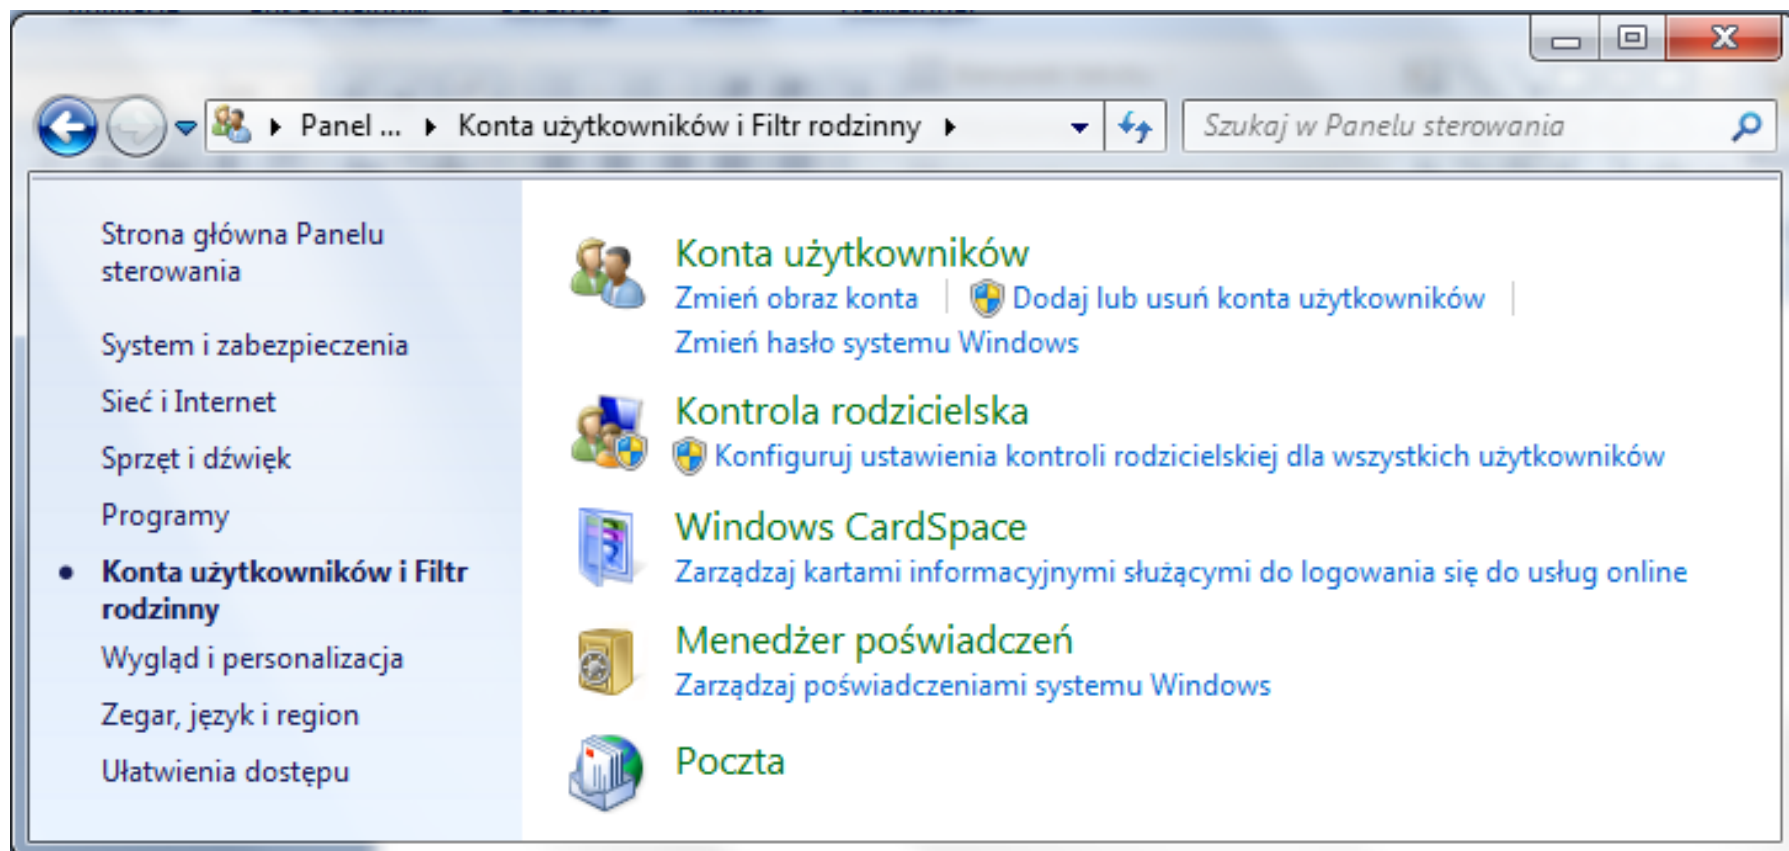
Panel ... ▸ Konta użytkowników i Filtr rodzinny ▸

Szukaj w Panelu sterowania

Strona główna Panelu sterowania

System i zabezpieczenia

Sieć i Internet

Sprzęt i dźwięk

Programy

• Konta użytkowników i Filtr rodzinny

Wygląd i personalizacja

Zegar, język i region

Ułatwienia dostępu

Konta użytkowników
Zmień obraz konta | Dodaj lub usuń konta użytkowników |
Zmień hasło systemu Windows

Kontrola rodzicielska
Konfiguruj ustawienia kontroli rodzicielskiej dla wszystkich użytkowników

Windows CardSpace
Zarządzaj kartami informacyjnymi służącymi do logowania się do usług online

Menedżer poświadczeń
Zarządzaj poświadczeniami systemu Windows

Poczta